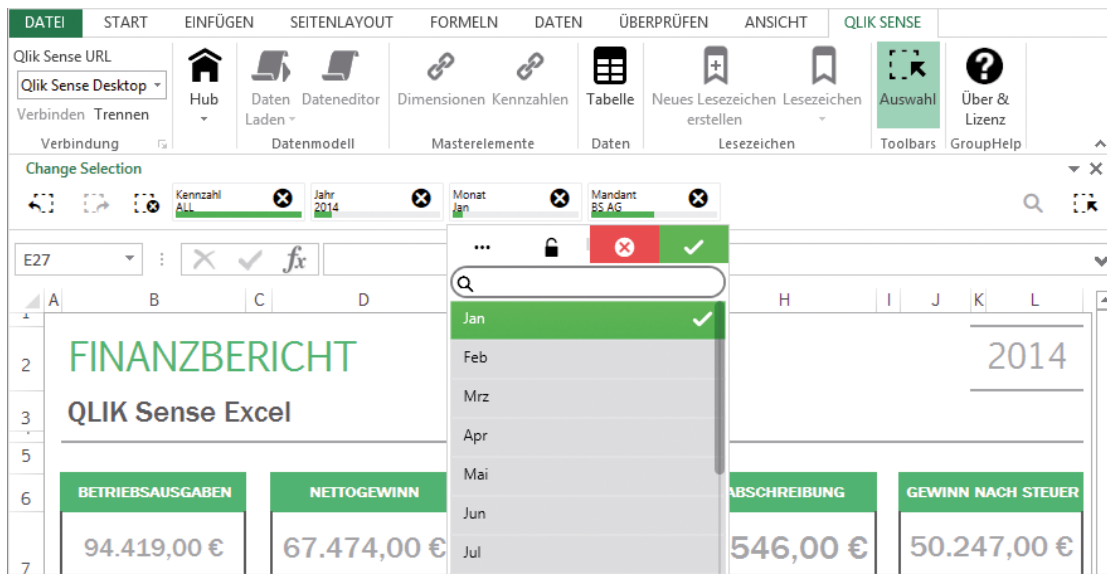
DATEI START EINFÜGEN SEITENLAYOUT FORMELN DATEN ÜBERPRÜFEN ANSICHT QLIK SENSE

Qlik Sense URL
Qlik Sense Desktop
Verbinden Trennen
Verbindung

Hub

Daten Laden Dateneditor
Datenmodell

Dimensionen Kennzahlen
Masterelemente

Tabelle
Daten

Neues Lesezeichen erstellen Lesezeichen
Lesezeichen

Auswahl
Toolbars

Über & Lizenz
GroupHelp

Change Selection

Kennzahl ALL
Jahr 2014
Monat Jan
Mandant BS AG

E27

fx

...

Jan
Feb
Mrz
Apr
Mai
Jun
Jul

A B C D H I J K L

1
2 FINANZBERICHT
3 QLIK Sense Excel
5
6
7

2014

BETRIEBSAUSGABEN
94.419,00 €

NETTOGEWINN
67.474,00 €

ABSCHREIBUNG
546,00 €

GEWINN NACH STEUER
50.247,00 €